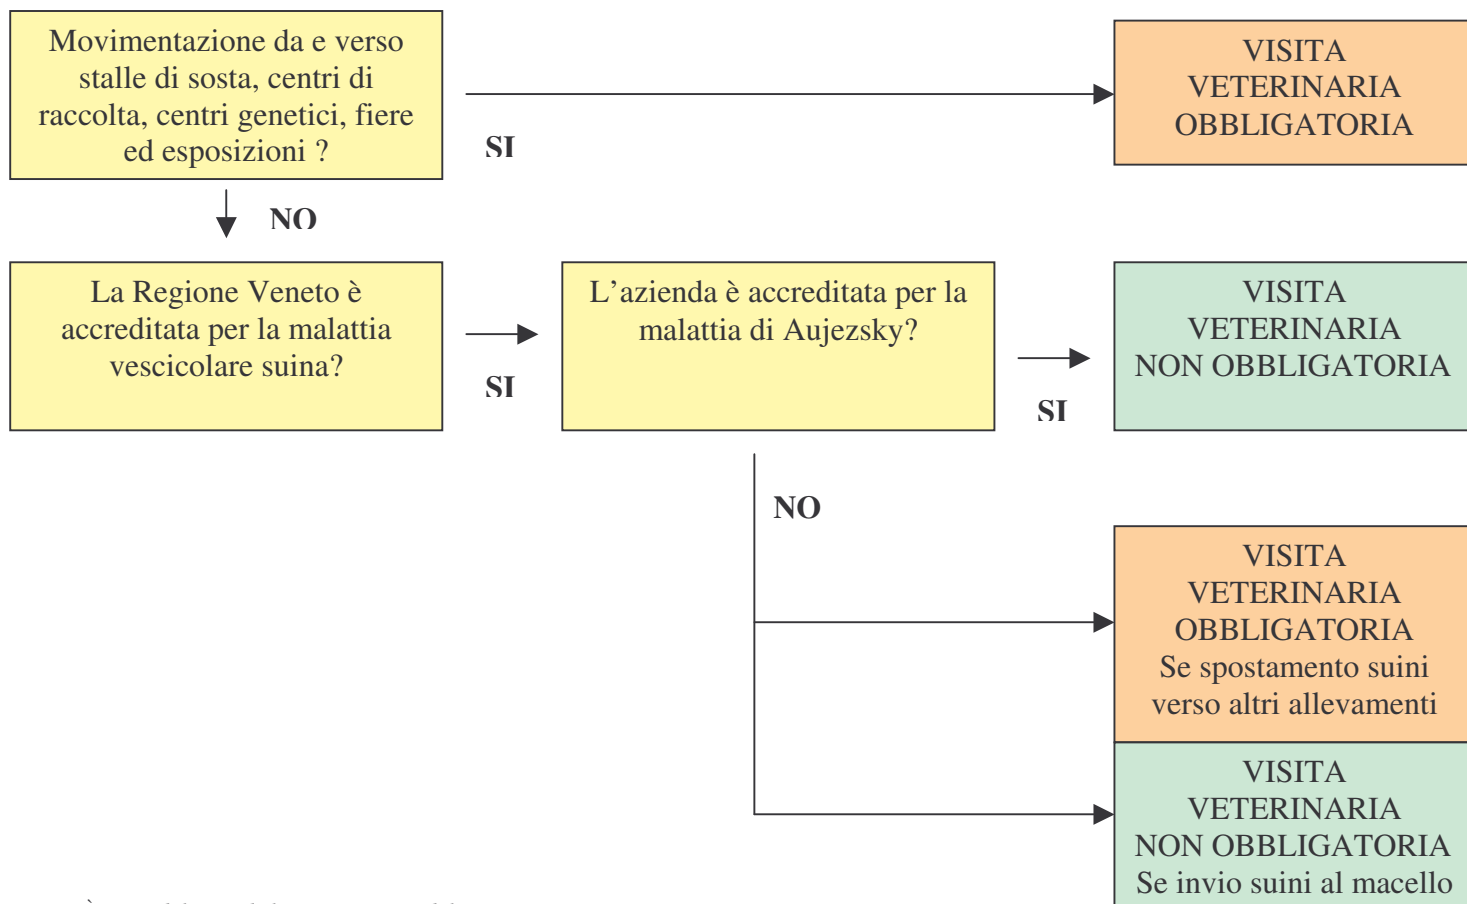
Movimentazione da e verso stalle di sosta, centri di raccolta, centri genetici, fiere ed esposizioni ?

SI

VISITA VETERINARIA OBBLIGATORIA

NO

La Regione Veneto è accreditata per la malattia vescicolare suina?

SI

L’azienda è accreditata per la malattia di Aujezsky?

SI

VISITA VETERINARIA NON OBBLIGATORIA

NO

VISITA VETERINARIA OBBLIGATORIA Se spostamento suini verso altri allevamenti

VISITA VETERINARIA NON OBBLIGATORIA Se invio suini al macello

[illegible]